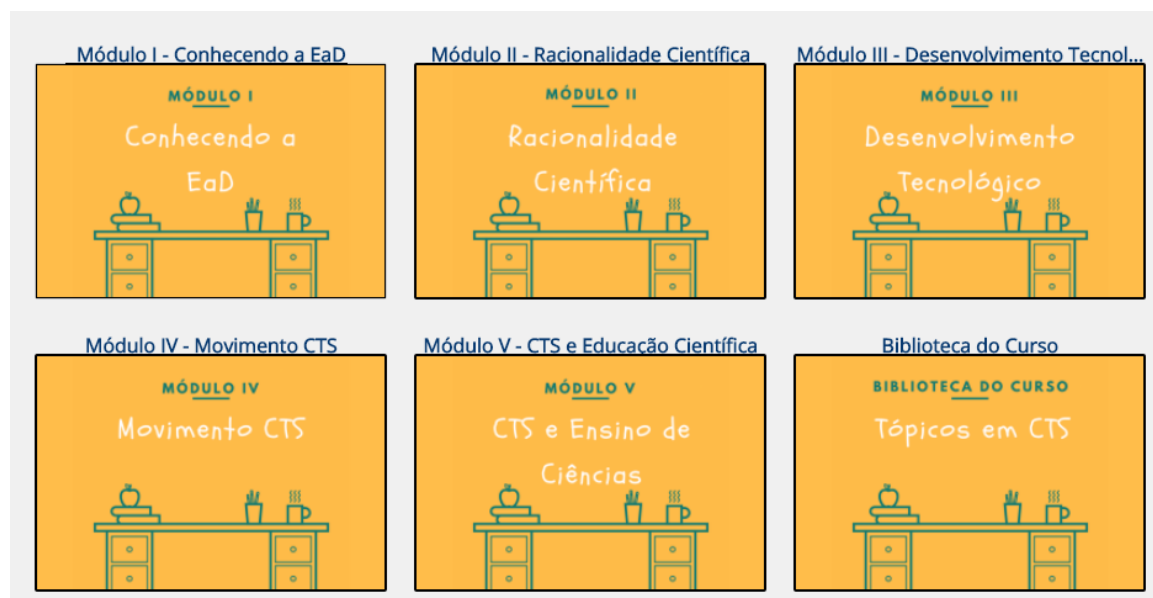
Módulo I - Conhecendo a EaD

MÓDULO I

Conhecendo a EaD

Módulo II - Racionalidade Científica

MÓDULO II

Racionalidade Científica

Módulo III - Desenvolvimento Tecnol...

MÓDULO III

Desenvolvimento Tecnológico

Módulo IV - Movimento CTS

MÓDULO IV

Movimento CTS

Módulo V - CTS e Educação Científica

MÓDULO V

CTS e Ensino de Ciências

Biblioteca do Curso

BIBLIOTECA DO CURSO

Tópicos em CTS